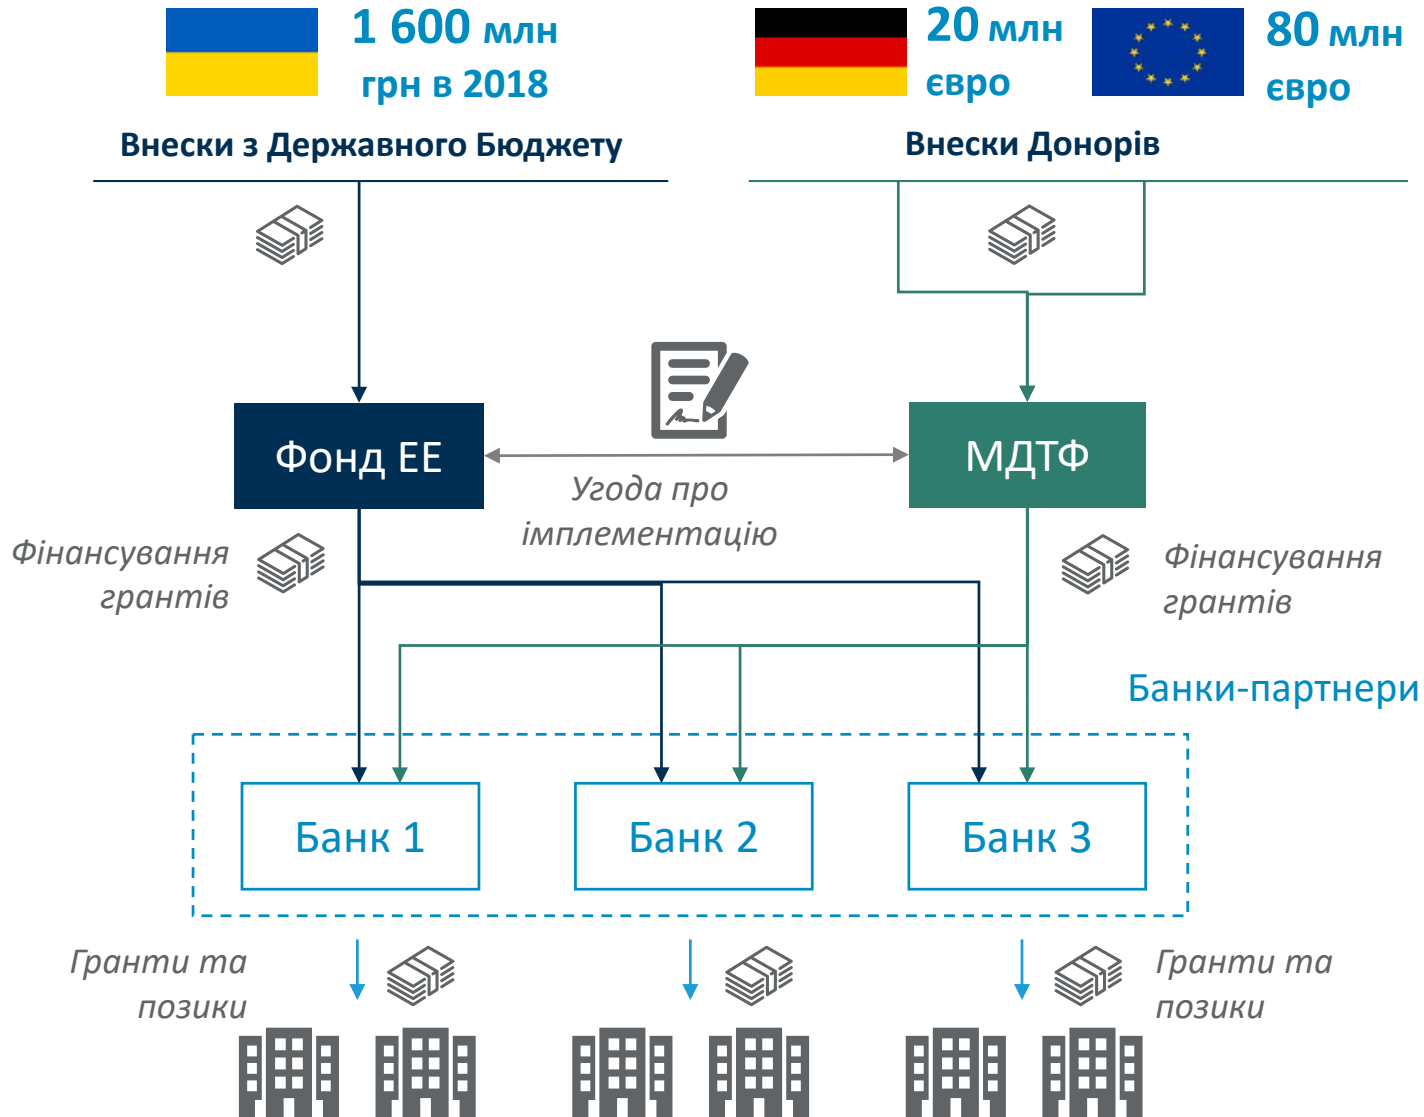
1 600 млн грн в 2018

20 млн євро

80 млн євро

Внески з Державного Бюджету

Внески Донорів

Фонд ЕЕ

Угода про імплементацію

МДТФ

Фінансування грантів

Фінансування грантів

Банки-партнери

Банк 1

Банк 2

Банк 3

Гранти та позики

Гранти та позики